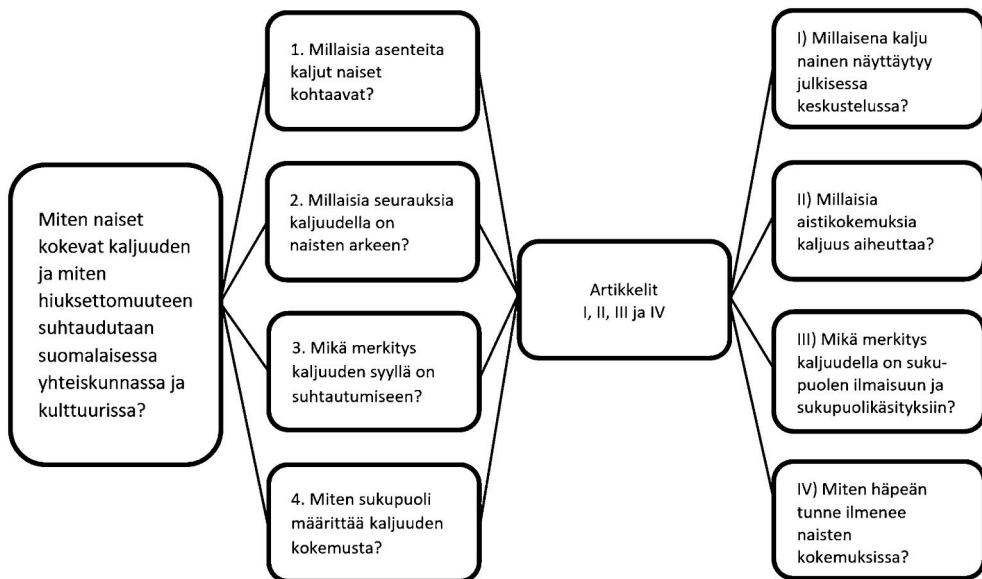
Miten naiset kokevat kaljuuden ja miten hiuksettomuuteen suhtaudutaan suomalaisessa yhteiskunnassa ja kulttuurissa?

1. Millaisia asenteita kaljut naiset kohtaavat?

2. Millaisia seurauksia kaljuudella on naisten arkeen?

3. Mikä merkitys kaljuuden syyllä on suhtautumiseen?

4. Miten sukupuoli määrittää kaljuuden kokemusta?

Artikkelit I, II, III ja IV

I) Millaisena kalju nainen näyttäytyy julkisessa keskustelussa?

II) Millaisia aistikokemuksia kaljuus aiheuttaa?

III) Mikä merkitys kaljuudella on sukupuolen ilmaisuun ja sukupuolikäsityksiin?

IV) Miten häpeän tunne ilmenee naisten kokemuksissa?